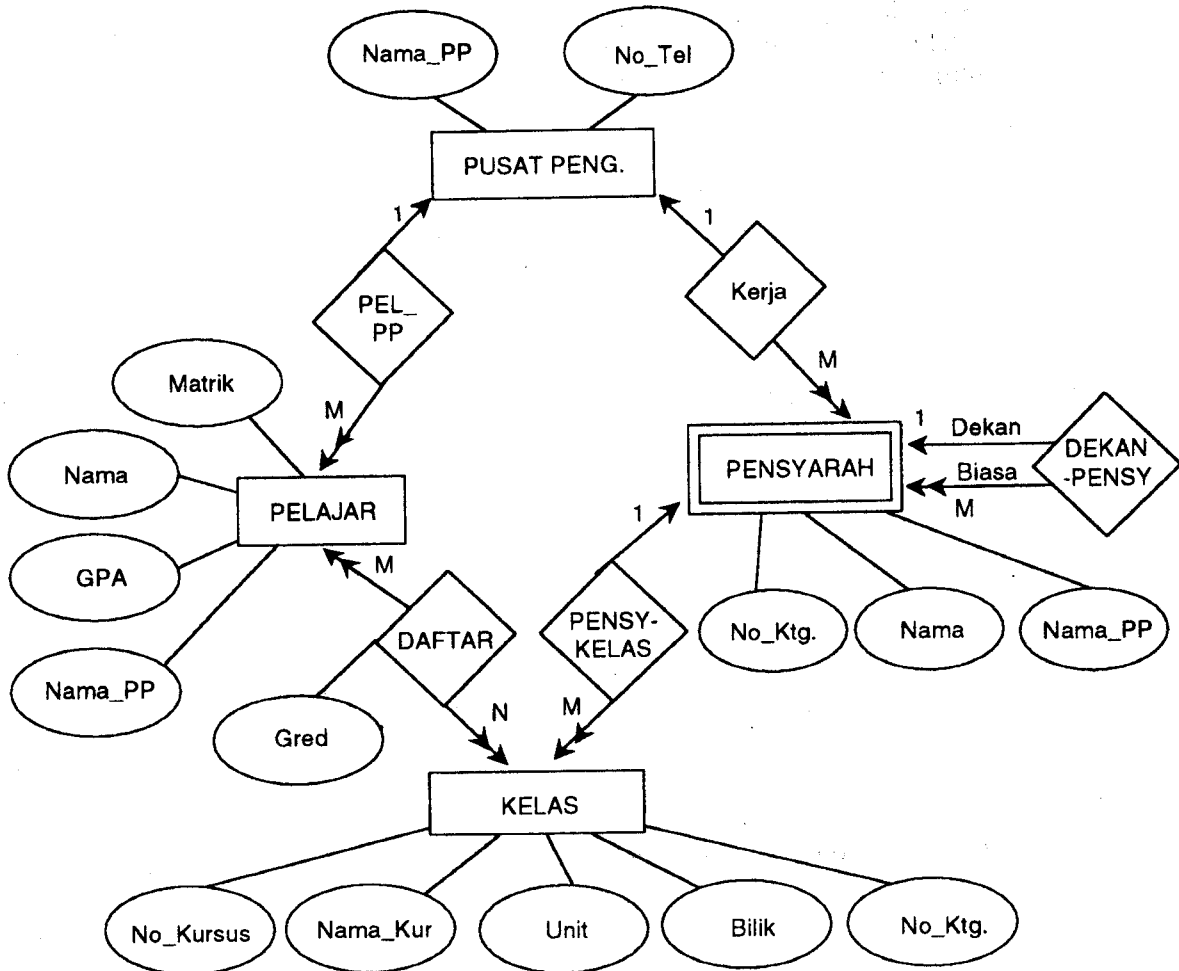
Nama_PP

No_Tel

PUSAT PENG.

1

1

PEL_ PP

Kerja

M

M

Matrik

1

Dekan

DEKAN -PENSY

Nama

PENSYARAH

Biasa

M

PELAJAR

1

M

GPA

DAFTAR

PENSY-KELAS

No_Ktg.

Nama

Nama_PP

Nama_PP

N

M

Gred

KELAS

No_Kursus

Nama_Kur

Unit

Bilik

No_Ktg.